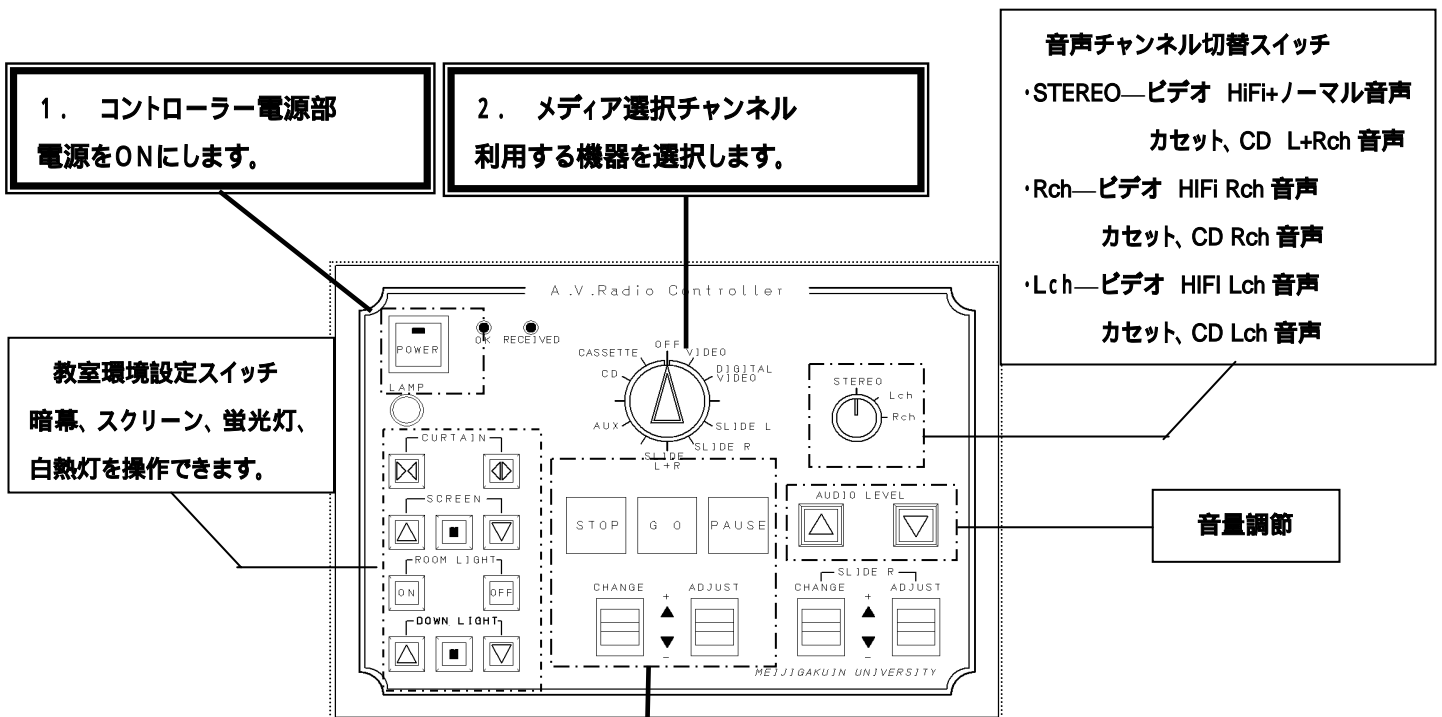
1. コントローラー電源部
電源をONにします。

2. メディア選択チャンネル
利用する機器を選択します。

音声チャンネル切替スイッチ
・STEREO—ビデオ HiFi+ノーマル音声
カセット、CD L+Rch 音声
・Rch—ビデオ HIFi Rch 音声
カセット、CD Rch 音声
・Lch—ビデオ HIFI Lch 音声
カセット、CD Lch 音声

教室環境設定スイッチ
暗幕、スクリーン、蛍光灯、
白熱灯を操作できます。

音量調節

A.V.Radio Controller

POWER
OK RECEIVED
LAMP

CASSETTE OFF VIDEO
CD DIGITAL VIDEO
AUX SLIDE L
SLIDE R
SLIDE L+R

STEREO
Lch
Rch

CURTAIN
SCREEN
ROOM LIGHT
ON OFF
DOWN LIGHT

STOP G O PAUSE
CHANGE + ADJUST

AUDIO LEVEL

SLIDE R
CHANGE + ADJUST
–

MEIJIGAKUIN UNIVERSITY